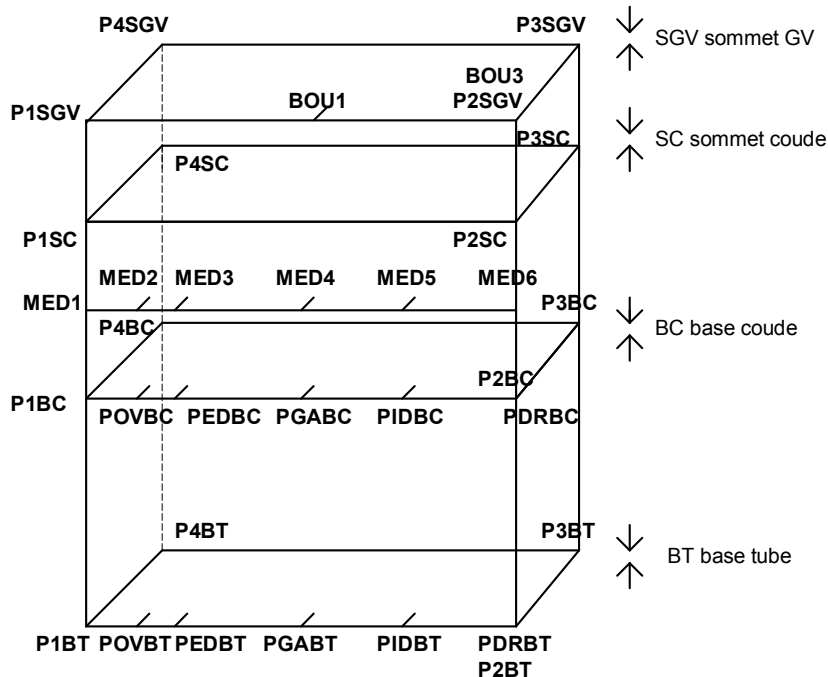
P4SGV
P3SGV
SGV sommet GV
BOU3
P2SGV
BOU1
P1SGV
P3SC
SC sommet coude
P4SC
P1SC
P2SC
MED2 MED3 MED4 MED5 MED6
MED1
P3BC
P4BC
BC base coude
P2BC
P1BC
POVBC PEDBC PGABC PIDBC PDRBC
P4BT
P3BT
BT base tube
P1BT POVBT PEDBT PGABT PIDBT PDRBT
P2BT